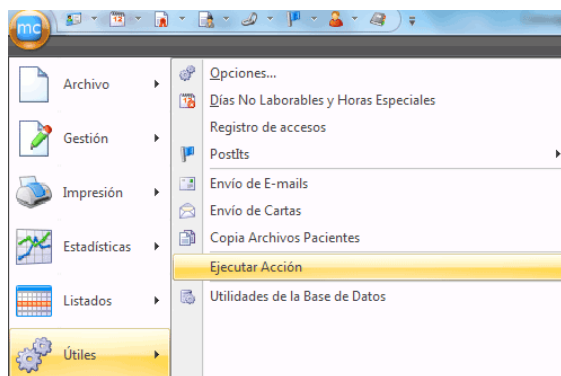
mc

Archivo
Gestión
Impresión
Estadísticas
Listados
Útiles

Opciones...
Días No Laborables y Horas Especiales
Registro de accesos
PostIts
Envío de E-mails
Envío de Cartas
Copia Archivos Pacientes
Ejecutar Acción
Utilidades de la Base de Datos